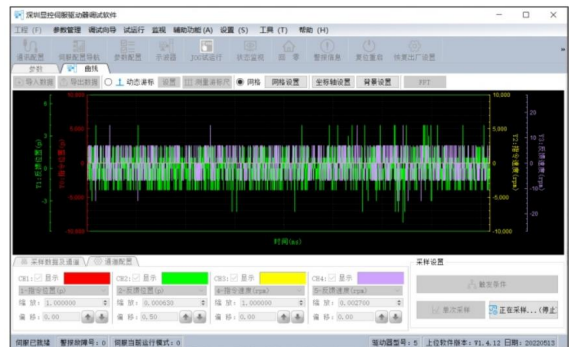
深圳昱控伺服驱动器调试软件

工程 (F)　参数管理　调试向导　试运行　监视　辅助功能 (A)　设置 (S)　工具 (T)　帮助 (H)

读取数据　伺服配置导航　参数配置　示波器　JOG试运行　状态监视　警报信息　软件复位　恢复出厂设置

参数　曲线

导入数据　导出数据　动态滚动　设置　测量差值　网格　网格设置　坐标轴设置　背景设置　FFT

T1:位置[p]　T2:位置[p]　T3:指令速度[rpm]　T4:反馈速度[rpm]

10　5　0　-5　-10

10000　5000　0　-5000　-10000

时间(ms)

采样数据及通道　通道配置　采样设置

CH1: 显示　1-指令位置[p]　倍 放: 1.000000　偏 移: 0.00

CH2: 显示　1-反馈位置[p]　倍 放: 0.000630　偏 移: 0.50

CH3: 显示　1-指令速度[rpm]　倍 放: 1.000000　偏 移: 0.00

CH4: 显示　1-反馈速度[rpm]　倍 放: 0.002700　偏 移: 0.00

触发条件

单次采样　正在采样...(停止

伺服已就绪　警报故障号: 0　伺服当前运行模式: 0　驱动器型号: 5　上位软件版本: V1.4.12　日期: 20220513